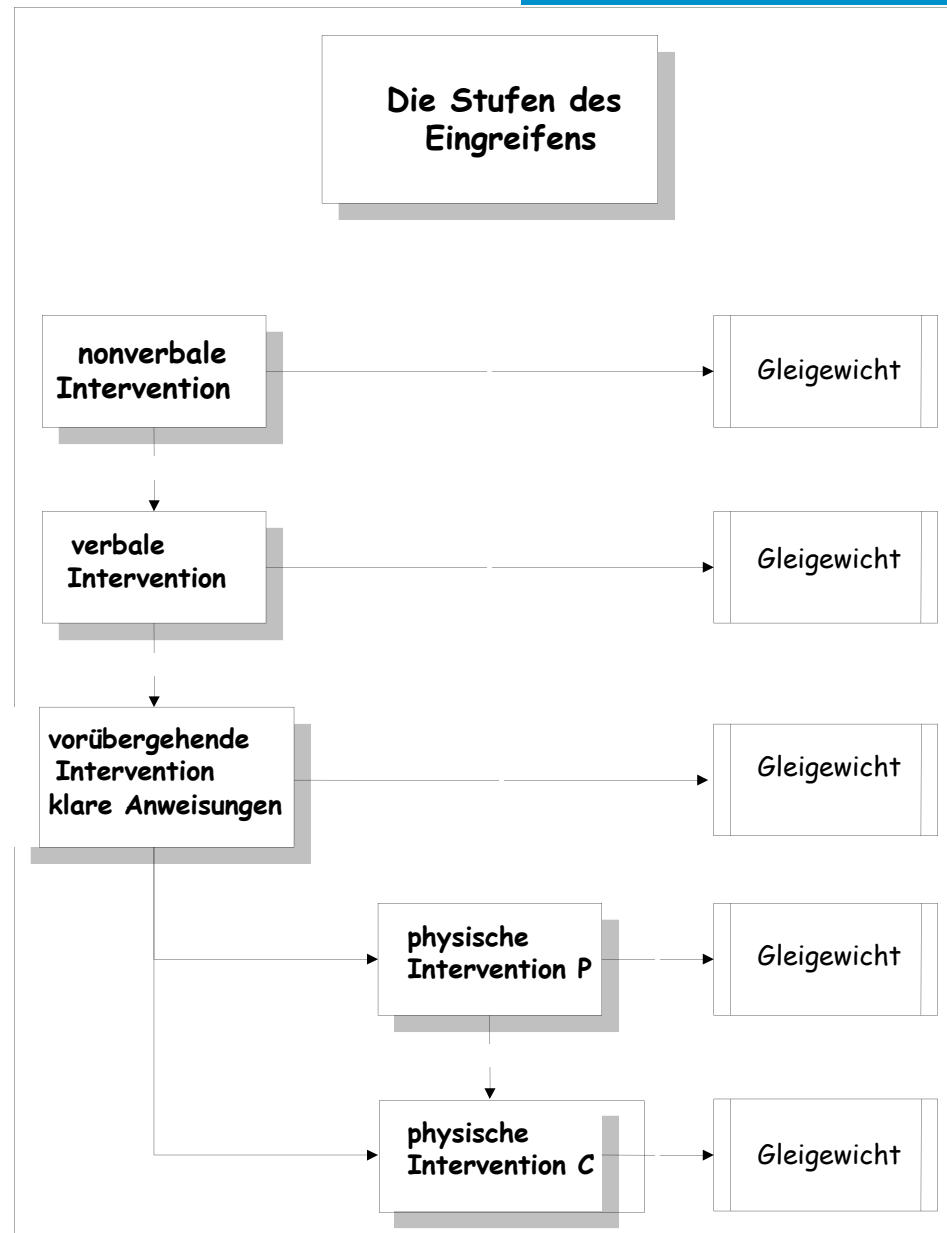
Die Stufen des Eingreifens

nonverbale Intervention

Gleigewicht

verbale Intervention

Gleigewicht

vorübergehende Intervention klare Anweisungen

Gleigewicht

physische Intervention P

Gleigewicht

physische Intervention C

Gleigewicht